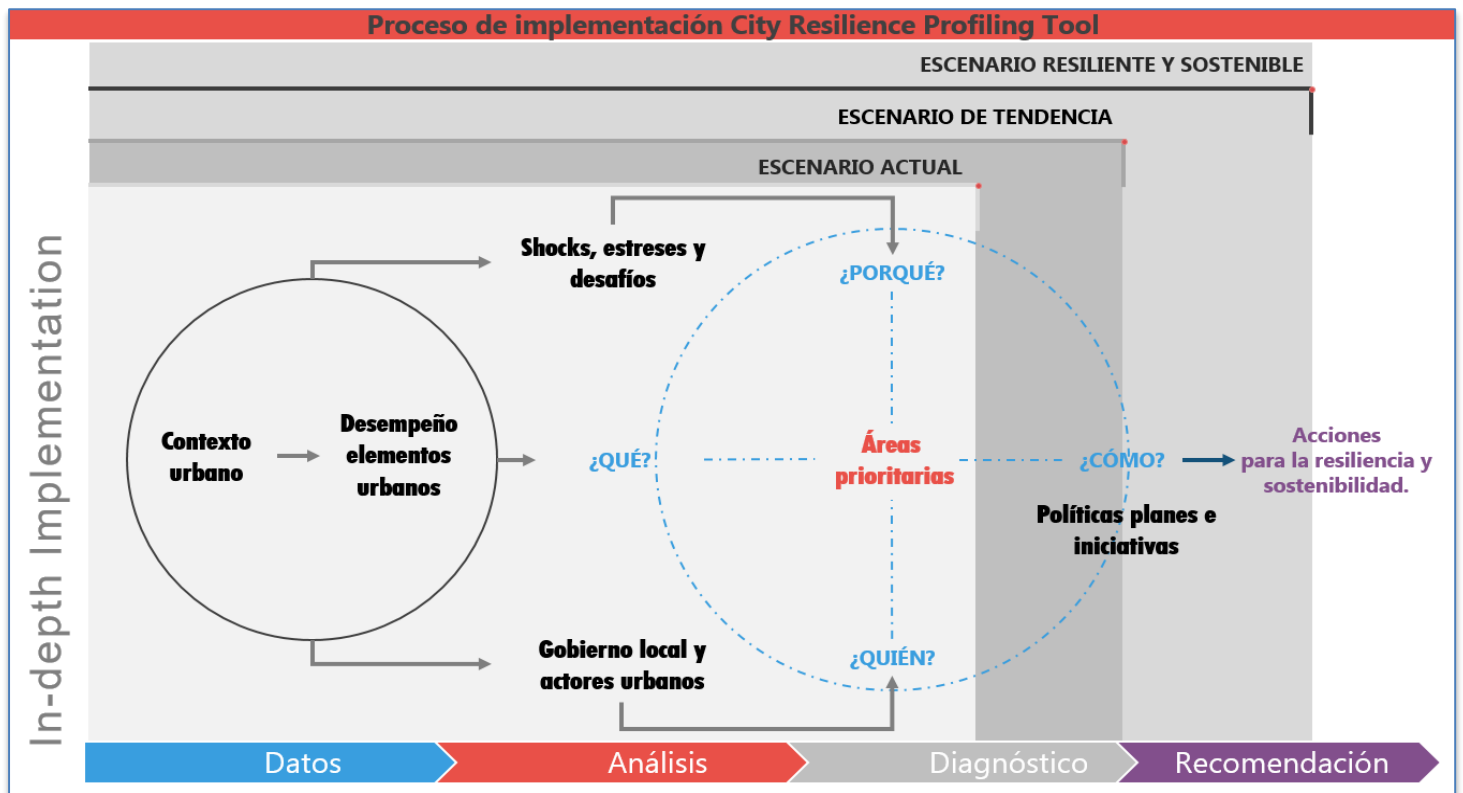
Proceso de implementación City Resilience Profiling Tool

ESCENARIO RESILIENTE Y SOSTENIBLE

ESCENARIO DE TENDENCIA

ESCENARIO ACTUAL

In-depth Implementation

Shocks, estreses y desafíos

¿PORQUÉ?

Contexto urbano

Desempeño elementos urbanos

¿QUÉ?

Áreas prioritarias

¿CÓMO?

Acciones para la resiliencia y sostenibilidad.

Políticas planes e iniciativas

Gobierno local y actores urbanos

¿QUIÉN?

Datos

Análisis

Diagnóstico

Recomendación